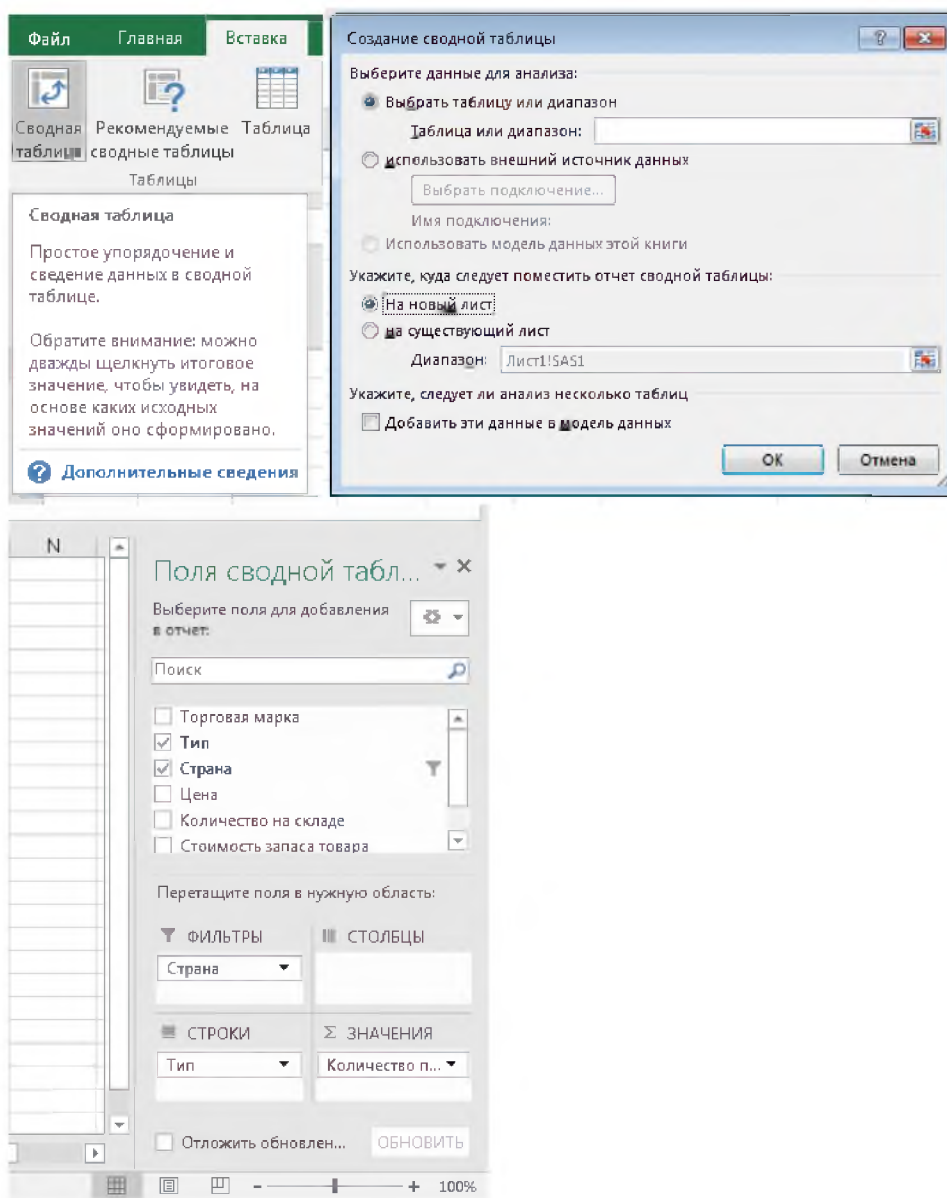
Файл Главная Вставка

Сводная таблица Рекомендуемые сводные таблицы Таблица

Таблицы

Сводная таблица

Простое упорядочение и сведение данных в сводной таблице.

Обратите внимание: можно дважды щелкнуть итоговое значение, чтобы увидеть, на основе каких исходных значений оно сформировано.

Дополнительные сведения

Создание сводной таблицы

Выберите данные для анализа:

Выбрать таблицу или диапазон

Таблица или диапазон:

Использовать внешний источник данных

Выбрать подключение...

Имя подключения:

Использовать модель данных этой книги

Укажите, куда следует поместить отчет сводной таблицы:

На новый лист

На существующий лист

Диапазон: Лист1!$A$1

Укажите, следует ли анализ несколько таблиц

Добавить эти данные в модель данных

ОК Отмена

N

Поля сводной табл...

Выберите поля для добавления в отчет:

Поиск

Торговая марка
Тип
Страна
Цена
Количество на складе
Стоимость запаса товара

Перетащите поля в нужную область:

ФИЛЬТРЫ
Страна

СТОЛБЦЫ

СТРОКИ
Тип

Σ ЗНАЧЕНИЯ
Количество п...

Отложить обновлен... ОБНОВИТЬ

100%